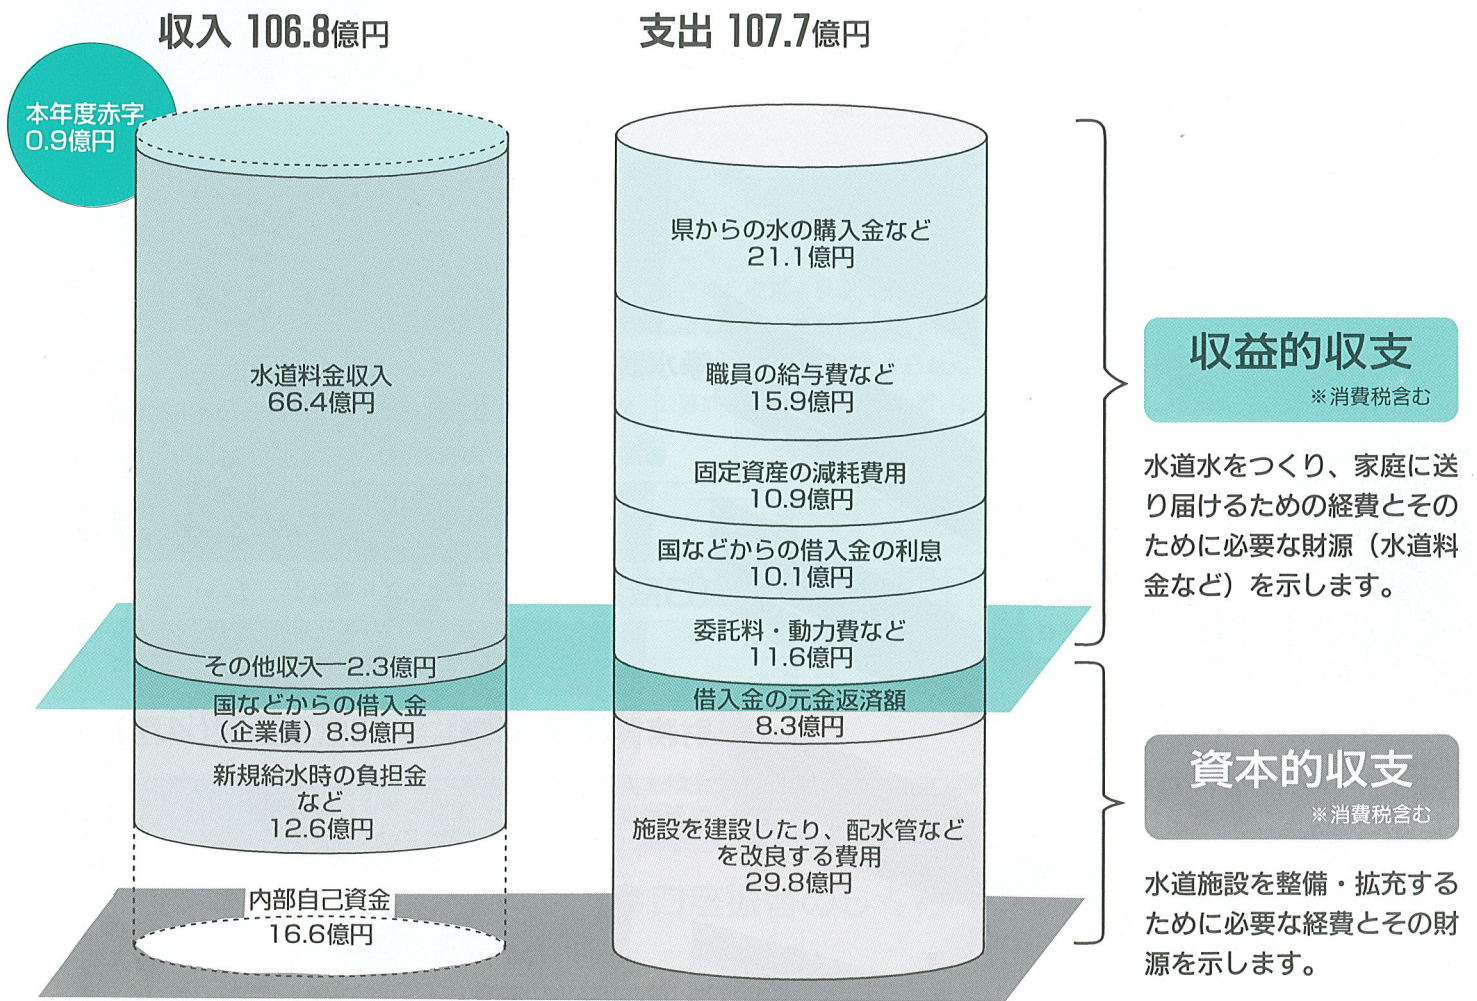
収入 106.8億円

支出 107.7億円

本年度赤字 0.9億円

水道料金収入 66.4億円

その他収入 2.3億円

国などからの借入金（企業債）8.9億円

新規給水時の負担金など 12.6億円

内部自己資金 16.6億円

県からの水の購入金など 21.1億円

職員の給与費など 15.9億円

固定資産の減耗費用 10.9億円

国などからの借入金の利息 10.1億円

委託料・動力費など 11.6億円

借入金の元金返済額 8.3億円

施設を建設したり、配水管などを改良する費用 29.8億円

収益的収支
※消費税含む

水道水をつくり、家庭に送り届けるための経費とそのために必要な財源（水道料金など）を示します。

資本的収支
※消費税含む

水道施設を整備・拡充するために必要な経費とその財源を示します。